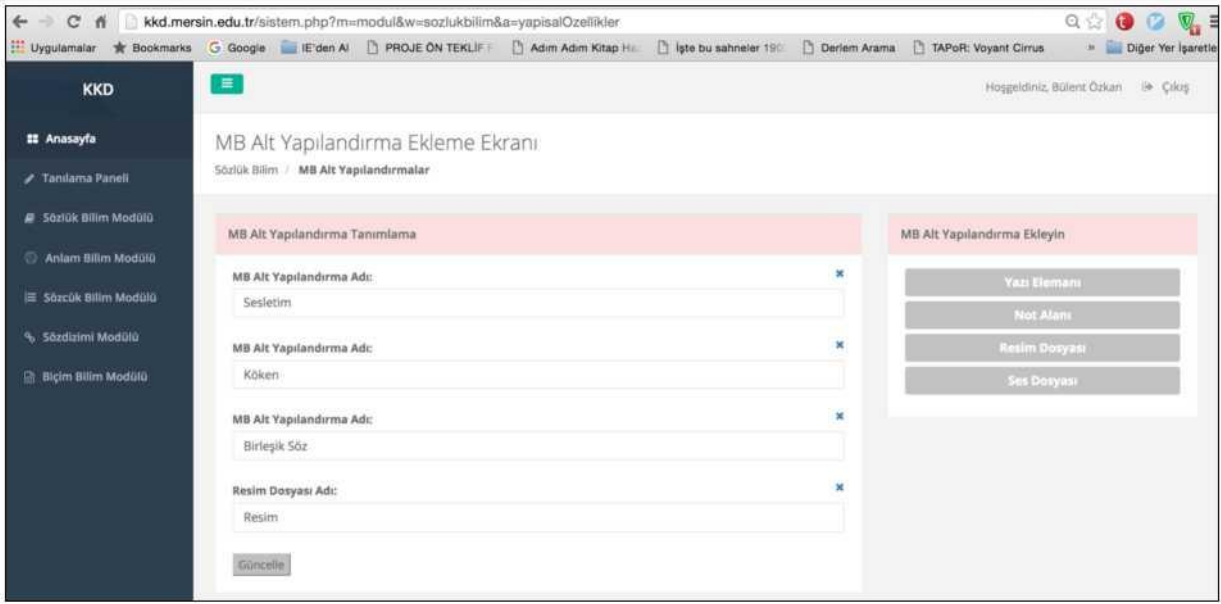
kkd.mersin.edu.tr/sistem.php?m=modul&w=sozlukbilim&a=yapisalOzellikler

Uygulamalar Bookmarks Google IE'den Al PROJE ÖN TEKLİF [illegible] Adım Adım Kitap H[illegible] İşte bu sahneler 19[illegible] Derlem Arama TAPoR: Voyant Cirrus » Diğer Yer İşaretle

KKD

Anasayfa
Tanılama Paneli
Sözlük Bilim Modülü
Anlam Bilim Modülü
Sözcük Bilim Modülü
Sözdizimi Modülü
Biçim Bilim Modülü

Hoşgeldiniz, Bülent Özkan Çıkış

MB Alt Yapılandırma Ekleme Ekranı

Sözlük Bilim / MB Alt Yapılandırmalar

MB Alt Yapılandırma Tanımlama

MB Alt Yapılandırma Adı:
Sesletim

MB Alt Yapılandırma Adı:
Köken

MB Alt Yapılandırma Adı:
Birleşik Söz

Resim Dosyası Adı:
Resim

Güncelle

MB Alt Yapılandırma Ekleyin

Yazı Elemanı
Not Alanı
Resim Dosyası
Ses Dosyası